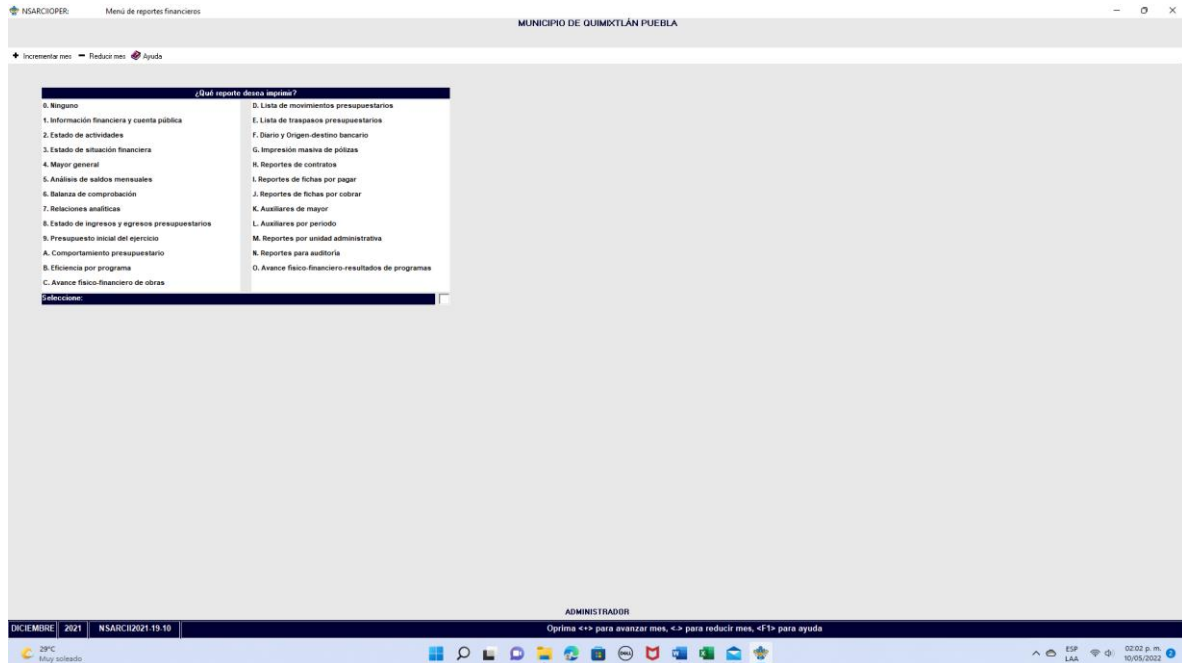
NSARCIIOPER: Menú de reportes financieros

MUNICIPIO DE QUIMIXTLÁN PUEBLA

+ Incrementar mes − Reducir mes Ayuda

¿Qué reporte desea imprimir?

0. Ninguno
1. Información financiera y cuenta pública
2. Estado de actividades
3. Estado de situación financiera
4. Mayor general
5. Análisis de saldos mensuales
6. Balanza de comprobación
7. Relaciones analíticas
8. Estado de ingresos y egresos presupuestarios
9. Presupuesto inicial del ejercicio
A. Comportamiento presupuestario
B. Eficiencia por programa
C. Avance físico-financiero de obras

D. Lista de movimientos presupuestarios
E. Lista de traspasos presupuestarios
F. Diario y Origen-destino bancario
G. Impresión masiva de pólizas
H. Reportes de contratos
I. Reportes de fichas por pagar
J. Reportes de fichas por cobrar
K. Auxiliares de mayor
L. Auxiliares por periodo
M. Reportes por unidad administrativa
N. Reportes para auditoría
O. Avance físico-financiero-resultados de programas

Seleccione:

ADMINISTRADOR

DICIEMBRE 2021 NSARCII2021-19-10

Oprima <+> para avanzar mes, <-> para reducir mes, <F1> para ayuda

29°C Muy soleado

ESP LAA 02:02 p. m. 10/05/2022